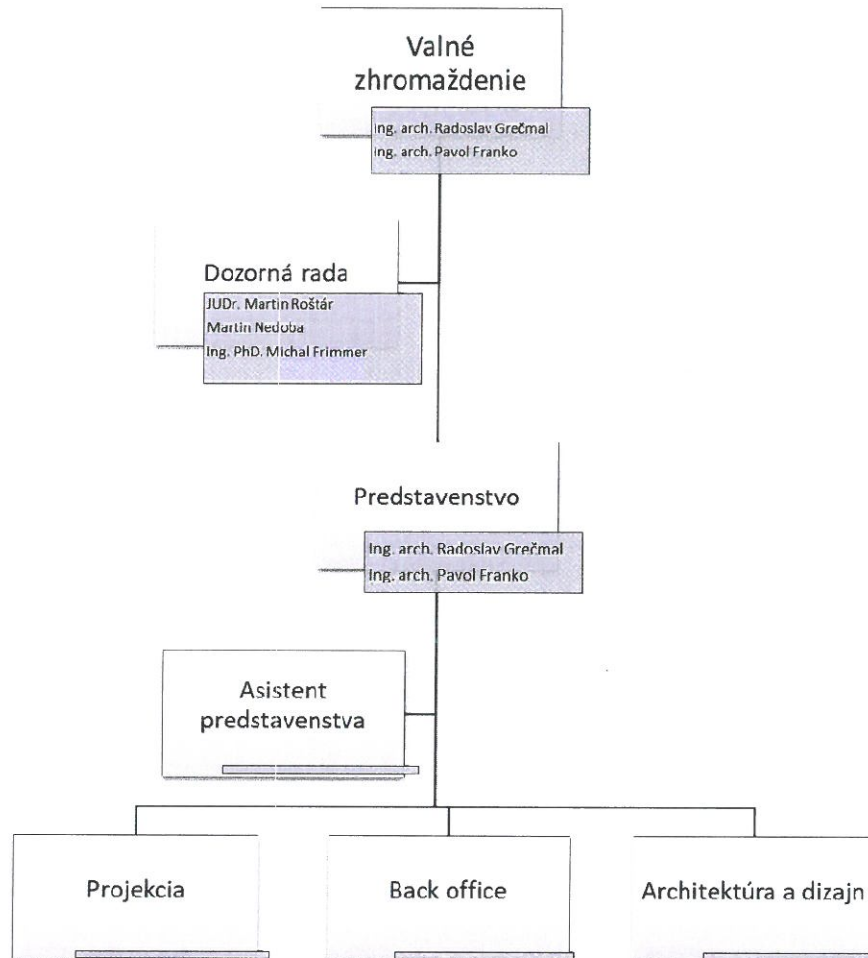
Valné zhromaždenie

Ing. arch. Radoslav Grečmal
Ing. arch. Pavol Franko

Dozorná rada

JUDr. Martin Roštár
Martin Nedoba
Ing. PhD. Michal Frimmer

Predstavenstvo

Ing. arch. Radoslav Grečmal
Ing. arch. Pavol Franko

Asistent predstavenstva

Projekcia

Back office

Architektúra a dizajn